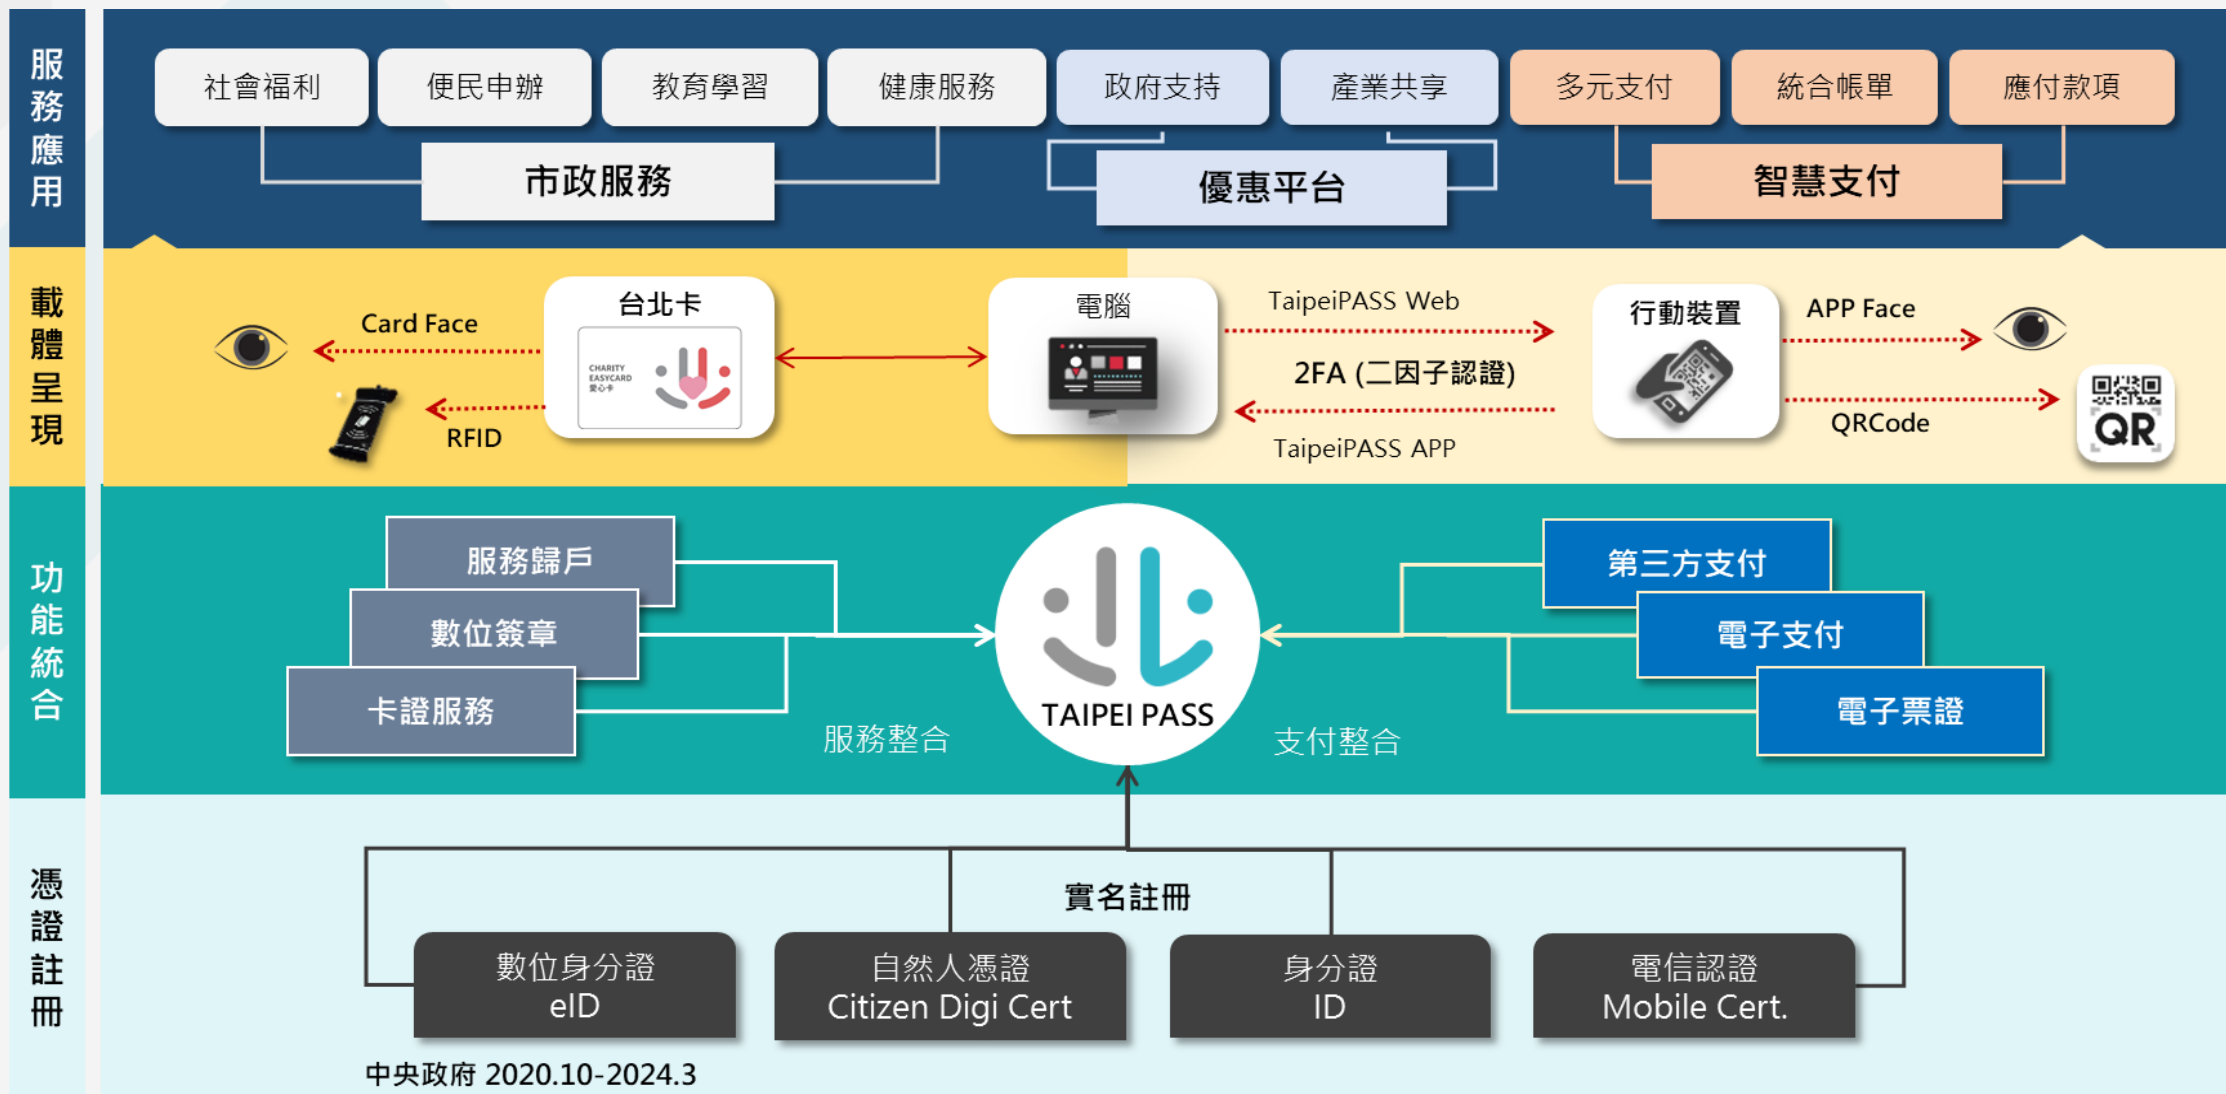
服務應用

社會福利
便民申辦
教育學習
健康服務
政府支持
產業共享
多元支付
統合帳單
應付款項

市政服務
優惠平台
智慧支付

載體呈現

Card Face
台北卡
CHARITY EASYCARD 愛心卡
RFID
電腦
TaipeiPASS Web
2FA (二因子認證)
TaipeiPASS APP
行動裝置
APP Face
QRCode
QR

功能統合

服務歸戶
數位簽章
卡證服務
服務整合
TAIPEI PASS
支付整合
第三方支付
電子支付
電子票證

憑證註冊

實名註冊
數位身分證
eID
自然人憑證
Citizen Digi Cert
身分證
ID
電信認證
Mobile Cert.

中央政府 2020.10-2024.3